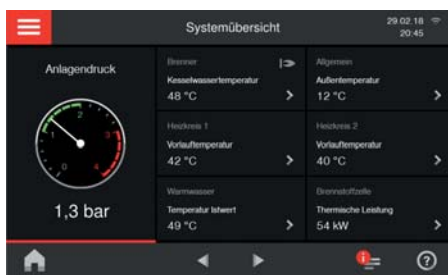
Systemübersicht

29.02.18
20:45

Anlagendruck

0 1 2 3 4

1,3 bar

Brenner
Kesselwassertemperatur
48 °C

Allgemein
Außentemperatur
12 °C

Heizkreis 1
Vorlauftemperatur
42 °C

Heizkreis 2
Vorlauftemperatur
40 °C

Warmwasser
Temperatur Istwert
49 °C

Brennstoffzelle
Thermische Leistung
54 kW